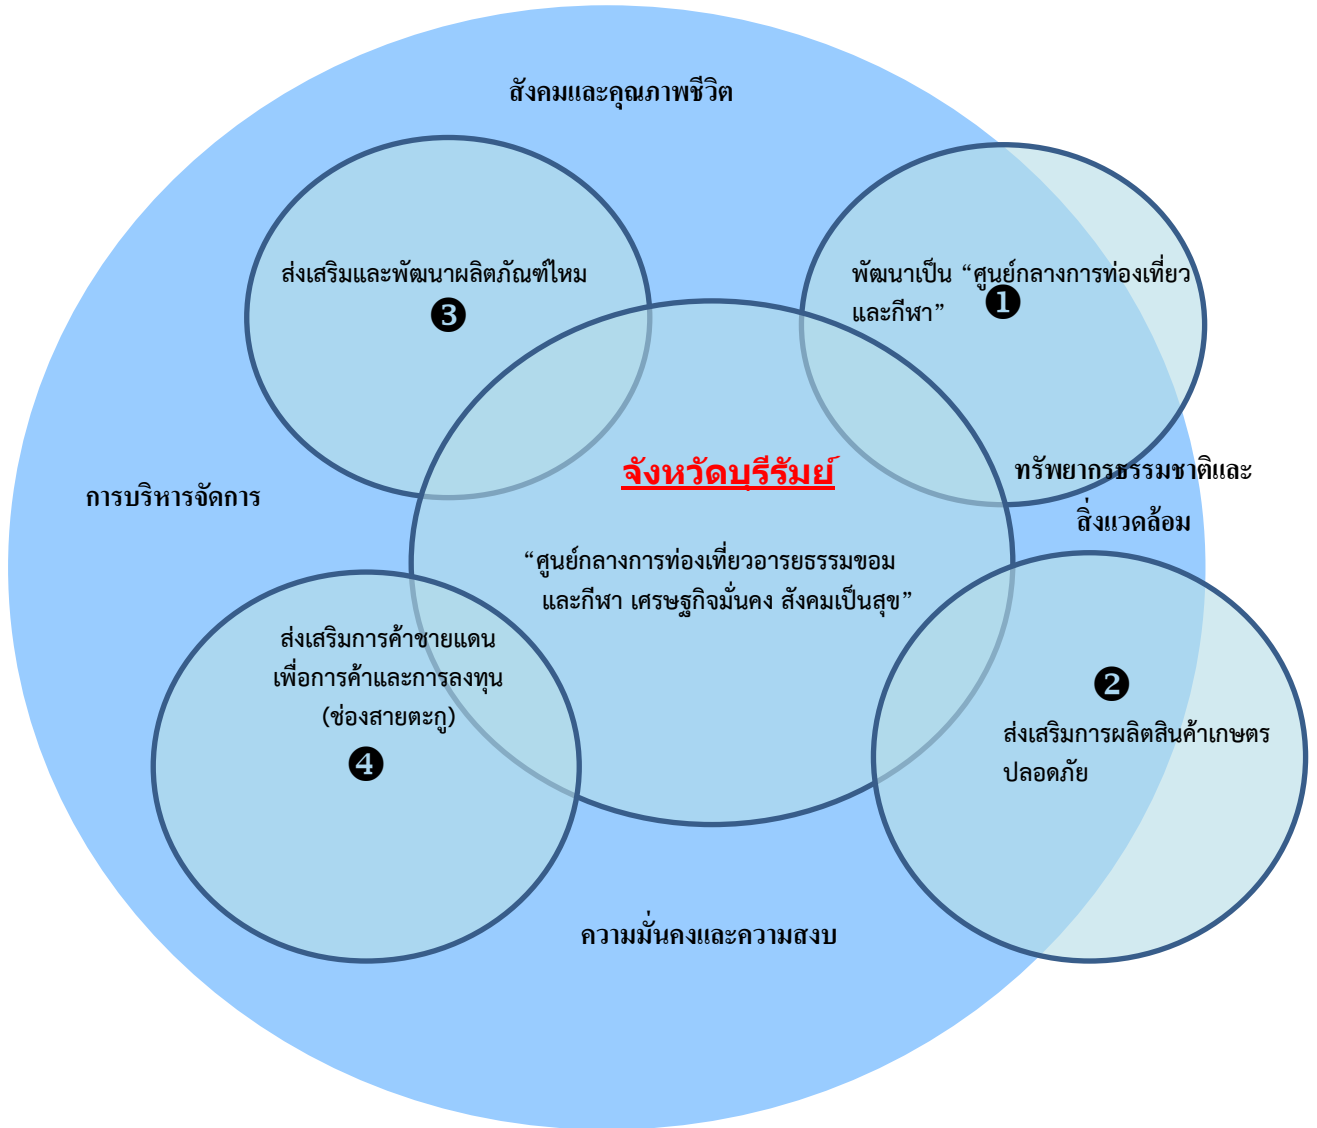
สังคมและคุณภาพชีวิต

ส่งเสริมและพัฒนาผลิตภัณฑ์ไหม
❸

พัฒนาเป็น "ศูนย์กลางการท่องเที่ยวและกีฬา"
❶

จังหวัดบุรีรัมย์

"ศูนย์กลางการท่องเที่ยวอารยธรรมขอม และกีฬา เศรษฐกิจมั่นคง สังคมเป็นสุข"

การบริหารจัดการ

ทรัพยากรธรรมชาติและสิ่งแวดล้อม

ส่งเสริมการค้าชายแดน เพื่อการค้าและการลงทุน (ช่องสายตะกู)
❹

❷
ส่งเสริมการผลิตสินค้าเกษตรปลอดภัย

ความมั่นคงและความสงบ